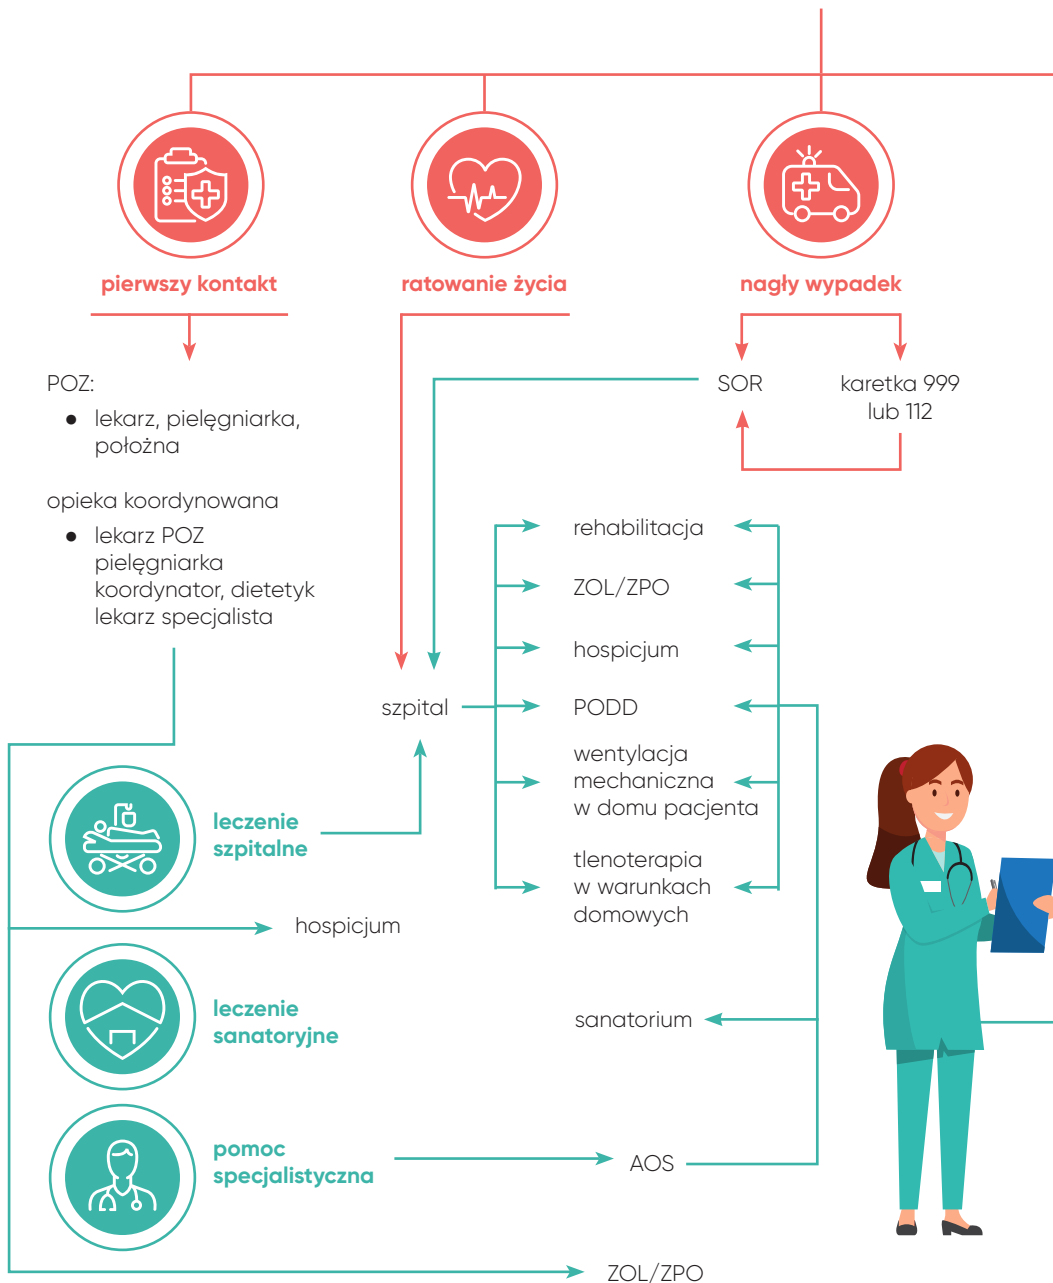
pierwszy kontakt

ratowanie życia

nagły wypadek

POZ:
- lekarz, pielęgniarka, położna

opieka koordynowana
- lekarz POZ pielęgniarka koordynator, dietetyk lekarz specjalista

SOR

karetka 999 lub 112

rehabilitacja

ZOL/ZPO

hospicjum

szpital

PODD

wentylacja mechaniczna w domu pacjenta

tlenoterapia w warunkach domowych

leczenie szpitalne

hospicjum

leczenie sanatoryjne

sanatorium

pomoc specjalistyczna

AOS

ZOL/ZPO